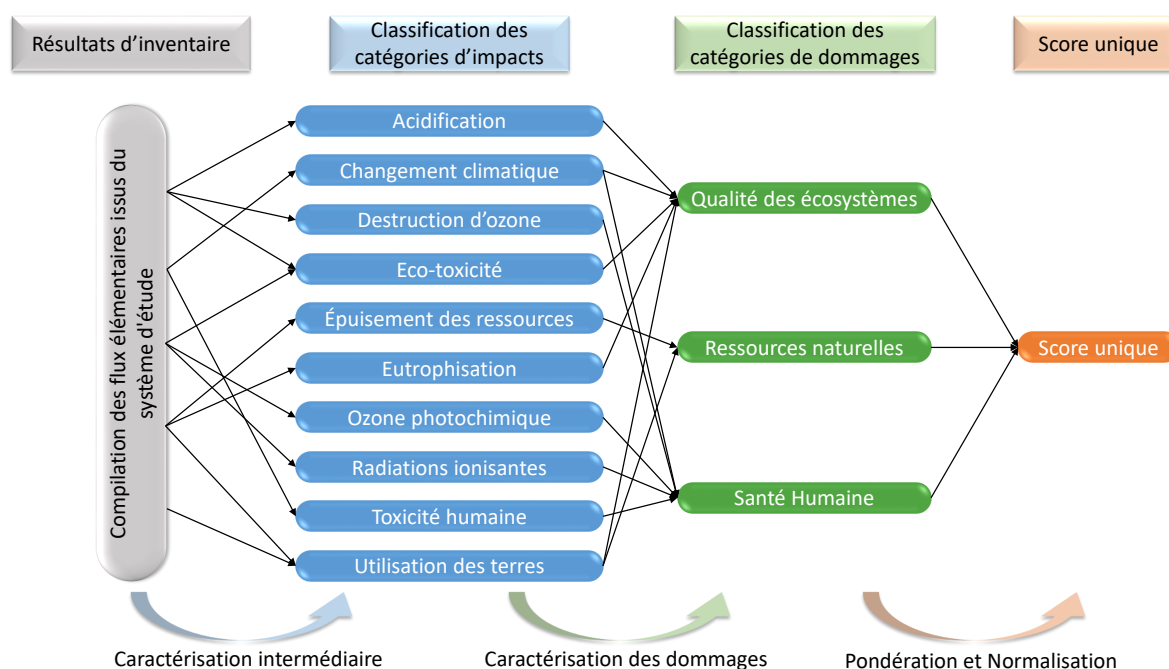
Résultats d'inventaire

Classification des catégories d'impacts

Classification des catégories de dommages

Score unique

Compilation des flux élémentaires issus du système d'étude

Acidification

Changement climatique

Destruction d'ozone

Eco-toxicité

Épuisement des ressources

Eutrophisation

Ozone photochimique

Radiations ionisantes

Toxicité humaine

Utilisation des terres

Qualité des écosystèmes

Ressources naturelles

Santé Humaine

Score unique

Caractérisation intermédiaire

Caractérisation des dommages

Pondération et Normalisation